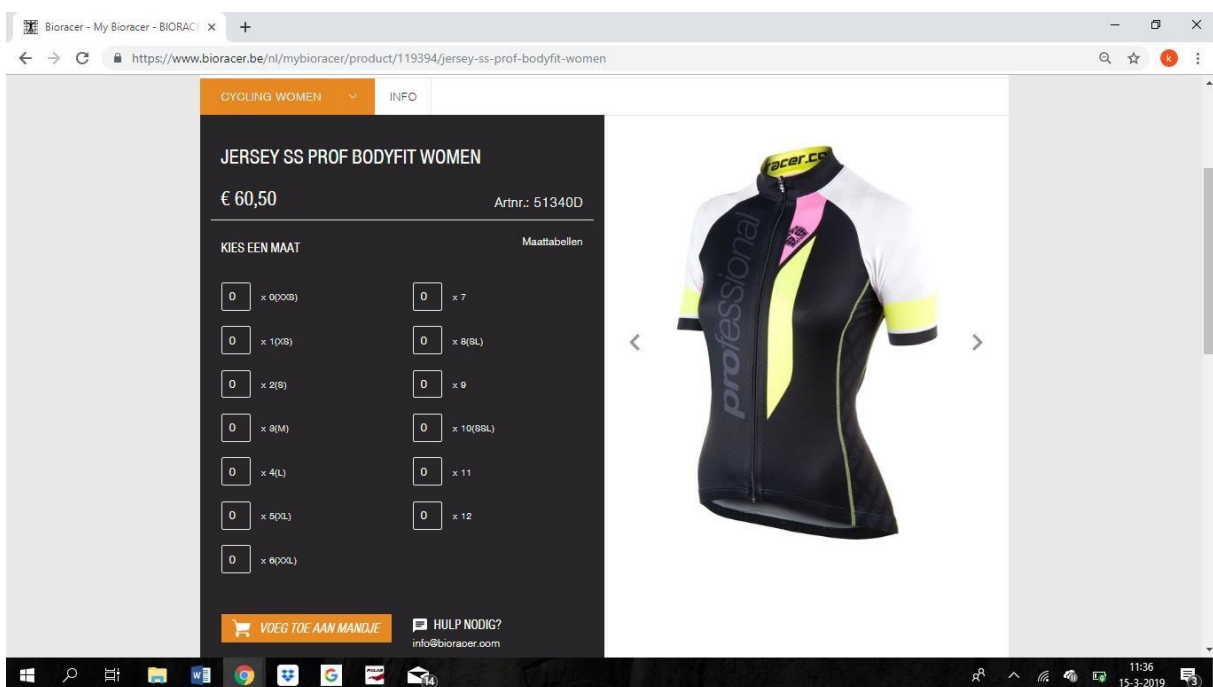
Bioracer - My Bioracer - BIORAC ×

https://www.bioracer.be/nl/mybioracer/product/119394/jersey-ss-prof-bodyfit-women

CYCLING WOMEN

INFO

JERSEY SS PROF BODYFIT WOMEN

€ 60,50

Artnr.: 51340D

KIES EEN MAAT

Maattabellen

| | | | |
|---|---|---|---|
| 0 | x 0(XXS) | 0 | x 7 |
| 0 | x 1(XS) | 0 | x 8(SL) |
| 0 | x 2(S) | 0 | x 9 |
| 0 | x 3(M) | 0 | x 10(SSL) |
| 0 | x 4(L) | 0 | x 11 |
| 0 | x 5(XL) | 0 | x 12 |
| 0 | x 6(XXL) | | |

VOEG TOE AAN MANDJE

HULP NODIG?
info@bioracer.com

racer.co

professional

14

11:36
15-3-2019

3